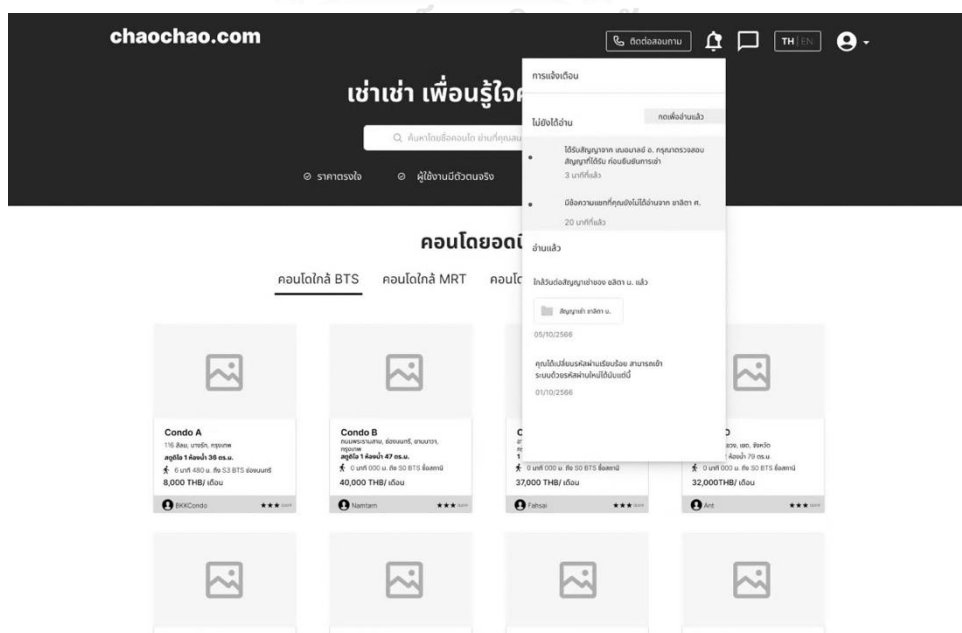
chaochao.com

ติดต่อสอบถาม

TH EN

เช่าเช่า เพื่อนรู้ใจค

ค้นหาโดยชื่อคอนโด ย่านที่คุณสน

ราคาตรงใจ

ผู้ใช้งานมีตัวตนจริง

การแจ้งเตือน

ไม่ยังได้อ่าน

กดเพื่ออ่านแล้ว

ได้รับสัญญาจาก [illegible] อ. กรุณาตรวจสอบสัญญาที่ได้รับ ก่อนยืนยันการเช่า

3 นาทีที่แล้ว

มีข้อความแชทที่คุณยังไม่ได้อ่านจาก ชาลิตา ศ.

20 นาทีที่แล้ว

อ่านแล้ว

ใกล้วันต่อสัญญาเช่าของ ชลิตา น. แล้ว

สัญญาเช่า ชาลิตา น.

05/10/2566

คุณได้เปลี่ยนรหัสผ่านเรียบร้อย สามารถเข้าระบบด้วยรหัสผ่านใหม่ได้นับแต่นี้

01/10/2566

คอนโดยอดนิ

คอนโดใกล้ BTS

คอนโดใกล้ MRT

คอนโด

Condo A
116 สีลม, บางรัก, กรุงเทพ
สตูดิโอ 1 ห้องน้ำ 36 ตร.ม.
6 นาที 480 ม. ถึง S3 BTS ช่องนนทรี
8,000 THB/ เดือน
BKKCondo

Condo B
ถนนพระรามสาม, ช่องนนทรี, ยานนาวา, กรุงเทพ
สตูดิโอ 1 ห้องน้ำ 47 ตร.ม.
0 นาที 000 ม. ถึง S0 BTS ช่องลม
40,000 THB/ เดือน
Namtam

C
1
0 นาที 000 ม. ถึง S0 BTS ช่องลม
37,000 THB/ เดือน
Fahsai

D
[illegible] 79 ตร.ม.
0 นาที 000 ม. ถึง S0 BTS ช่องลม
32,000THB/ เดือน
Ant